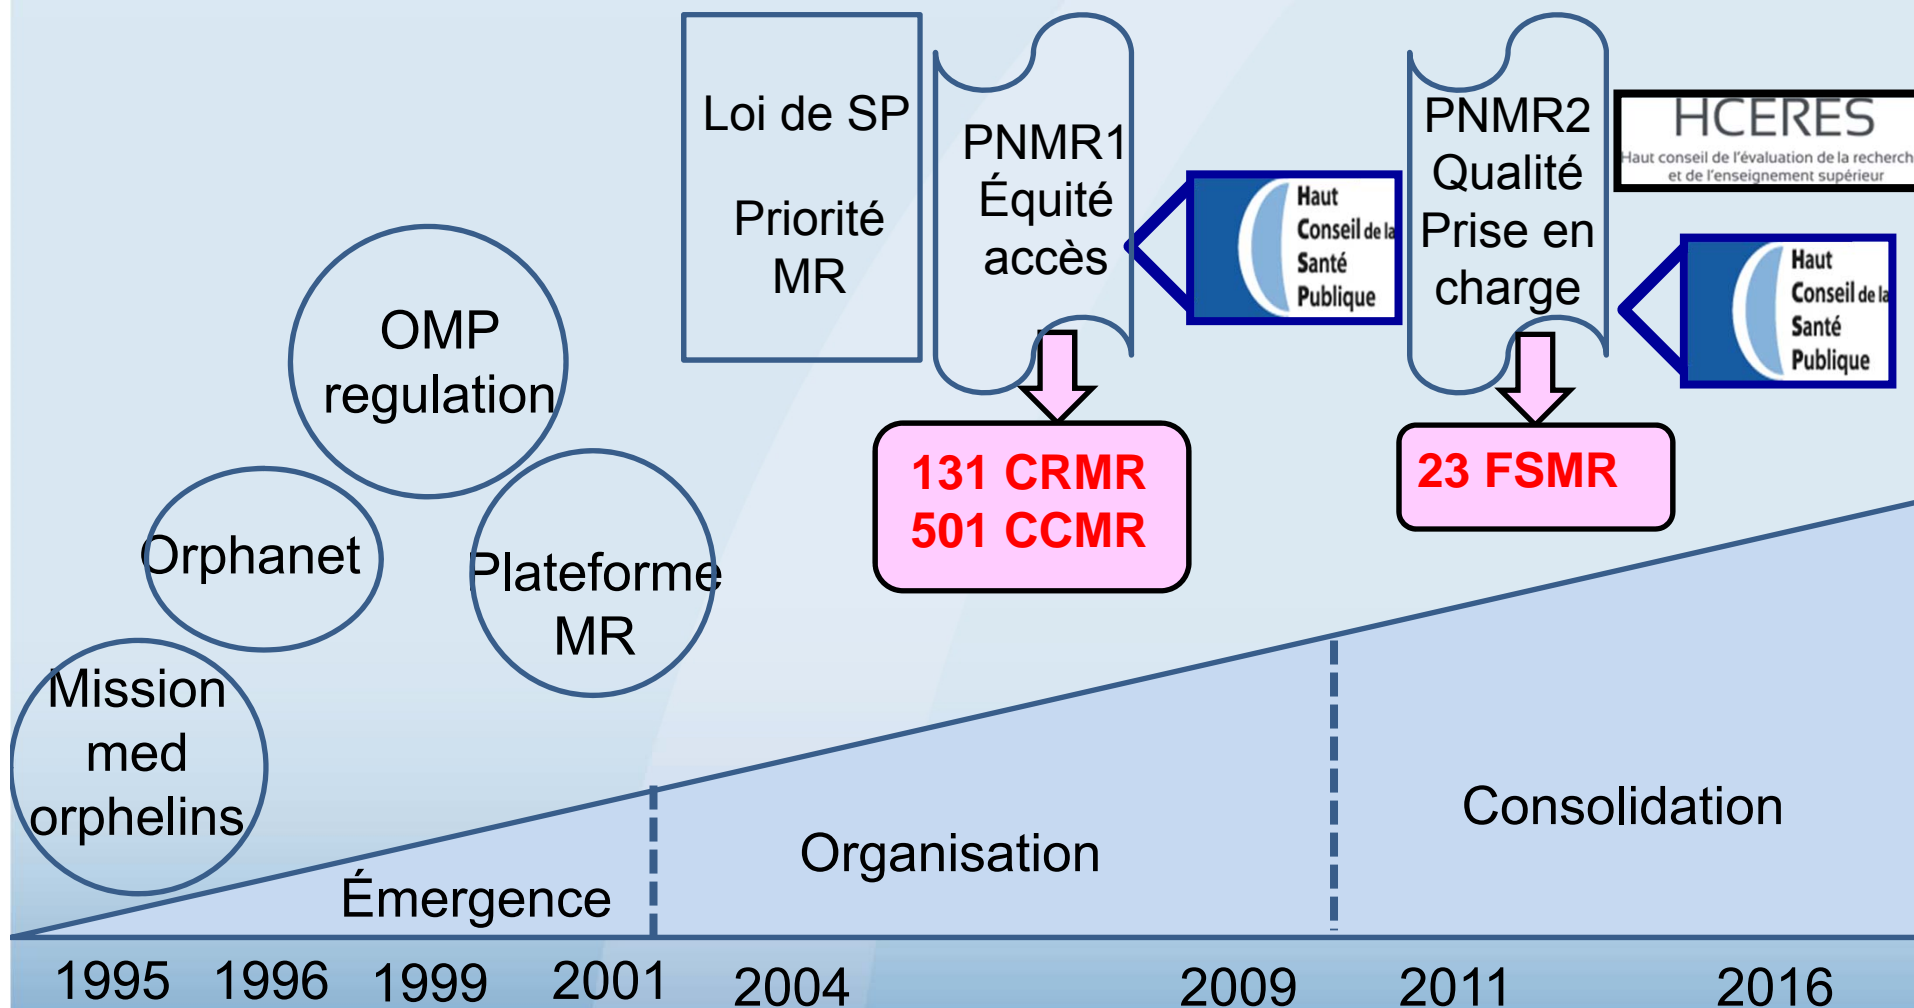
Loi de SP

Priorité MR

PNMR1 Équité accès

Haut Conseil de la Santé Publique

PNMR2 Qualité Prise en charge

HCERES
Haut conseil de l'évaluation de la recherch et de l'enseignement supérieur

Haut Conseil de la Santé Publique

OMP regulation

131 CRMR
501 CCMR

23 FSMR

Orphanet

Plateforme MR

Mission med orphelins

Consolidation

Organisation

Émergence

1995 1996 1999 2001 2004 2009 2011 2016